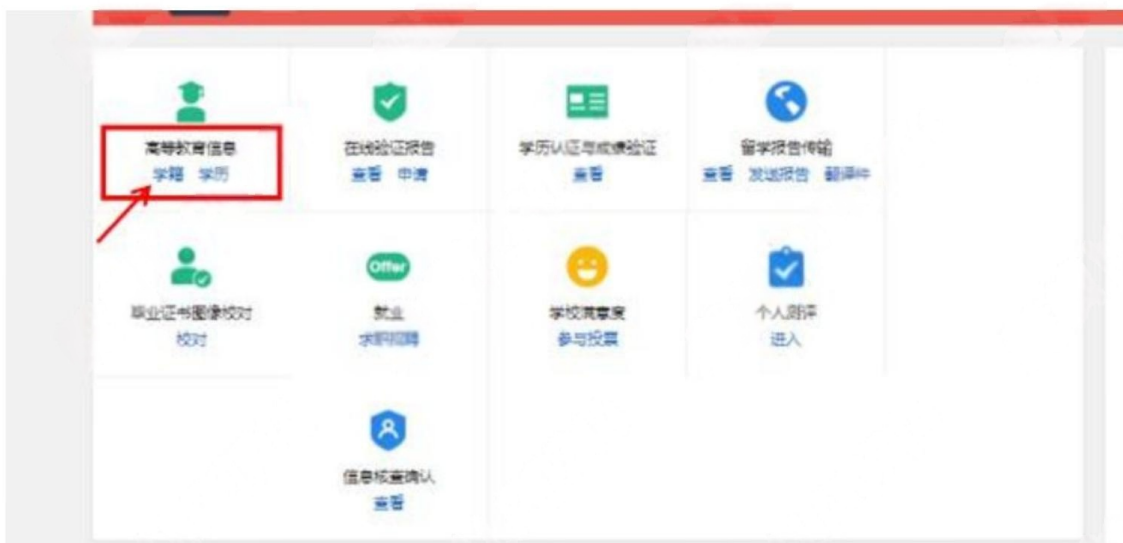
高等教育信息
学籍 学历

在线验证报告
查看 申请

学历认证与成绩验证
查看

留学报告传输
查看 发送报告 翻译件

毕业证书图像校对
校对

Offer
就业
求职招聘

学校满意度
参与投票

个人测评
进入

信息核查确认
查看